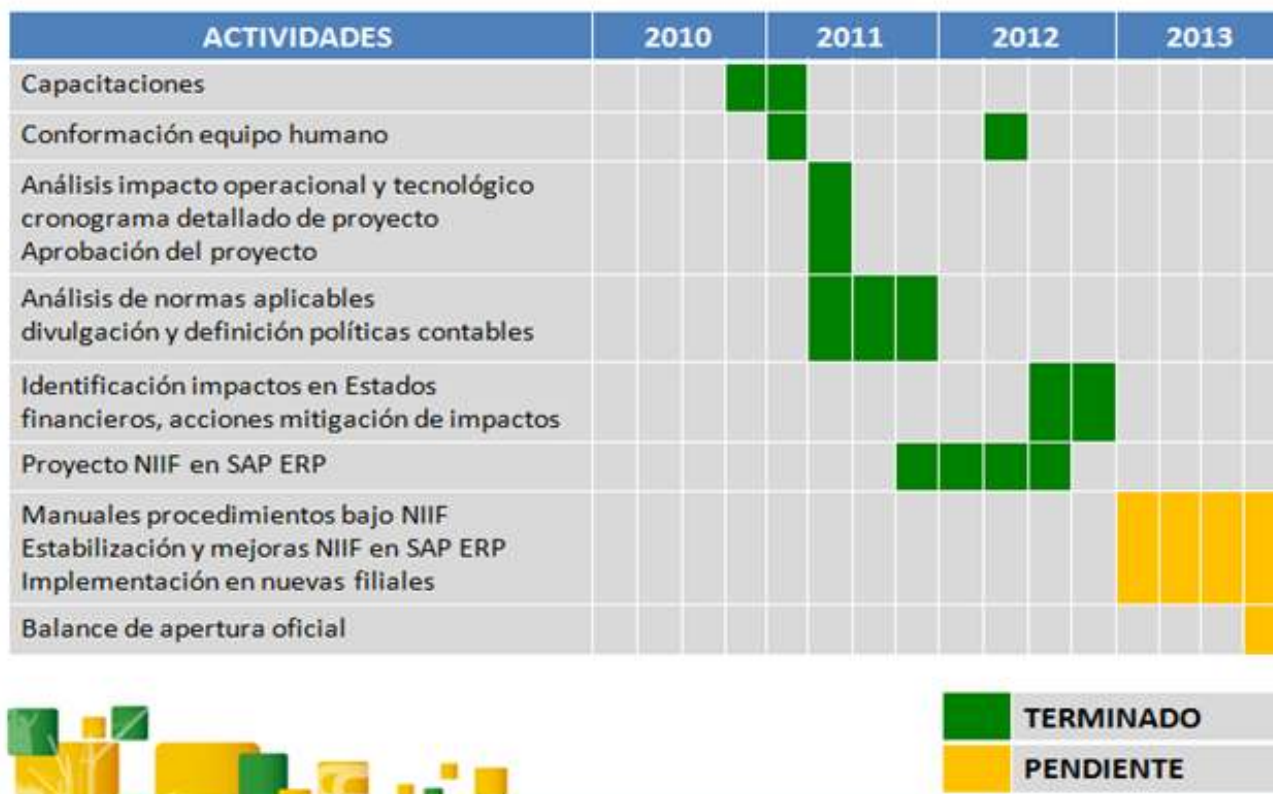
| ACTIVIDADES | 2010 | 2011 | 2012 | 2013 |
|---|---|---|---|---|
| Capacitaciones | | | | |
| Conformación equipo humano | | | | |
| Análisis impacto operacional y tecnológico cronograma detallado de proyecto Aprobación del proyecto | | | | |
| Análisis de normas aplicables divulgación y definición políticas contables | | | | |
| Identificación impactos en Estados financieros, acciones mitigación de impactos | | | | |
| Proyecto NIIF en SAP ERP | | | | |
| Manuales procedimientos bajo NIIF Estabilización y mejoras NIIF en SAP ERP Implementación en nuevas filiales | | | | |
| Balance de apertura oficial | | | | |

TERMINADO
PENDIENTE